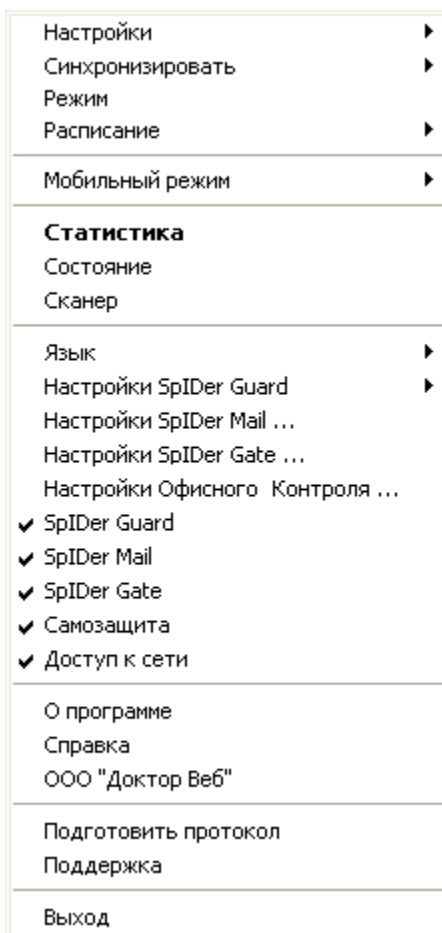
Настройки
Синхронизировать
Режим
Расписание

Мобильный режим

**Статистика**
Состояние
Сканер

Язык
Настройки SpIDer Guard
Настройки SpIDer Mail ...
Настройки SpIDer Gate ...
Настройки Офисного Контроля ...
✔ SpIDer Guard
✔ SpIDer Mail
✔ SpIDer Gate
✔ Самозащита
✔ Доступ к сети

О программе
Справка
ООО "Доктор Веб"

Подготовить протокол
Поддержка

Выход